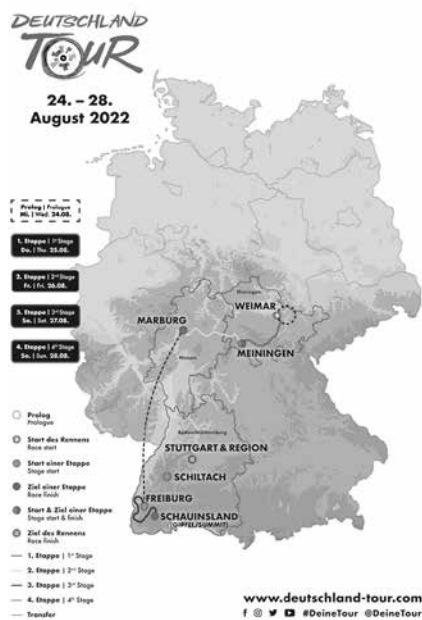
DEUTSCHLAND TOUR

24. – 28. August 2022

Prolog | Prologue
Mi. | Wed. 24.08.

1. Etappe | 1st Stage
Do. | Thu. 25.08.

2. Etappe | 2nd Stage
Fr. | Fri. 26.08.

3. Etappe | 3rd Stage
Sa. | Sat. 27.08.

4. Etappe | 4th Stage
So. | Sun. 28.08.

WEIMAR
MARBURG
MEININGEN
STUTTGART & REGION
SCHILTACH
FREIBURG
SCHAUINSLAND (GIPFEL/SUMMIT)

Prolog
Prologue

Start des Rennens
Race start

Start einer Etappe
Stage start

Ziel einer Etappe
Stage finish

Start & Ziel einer Etappe
Stage start & finish

Ziel des Rennens
Race finish

1. Etappe | 1st Stage
2. Etappe | 2nd Stage
3. Etappe | 3rd Stage
4. Etappe | 4th Stage
Transfer

www.deutschland-tour.com
#DeineTour @DeineTour